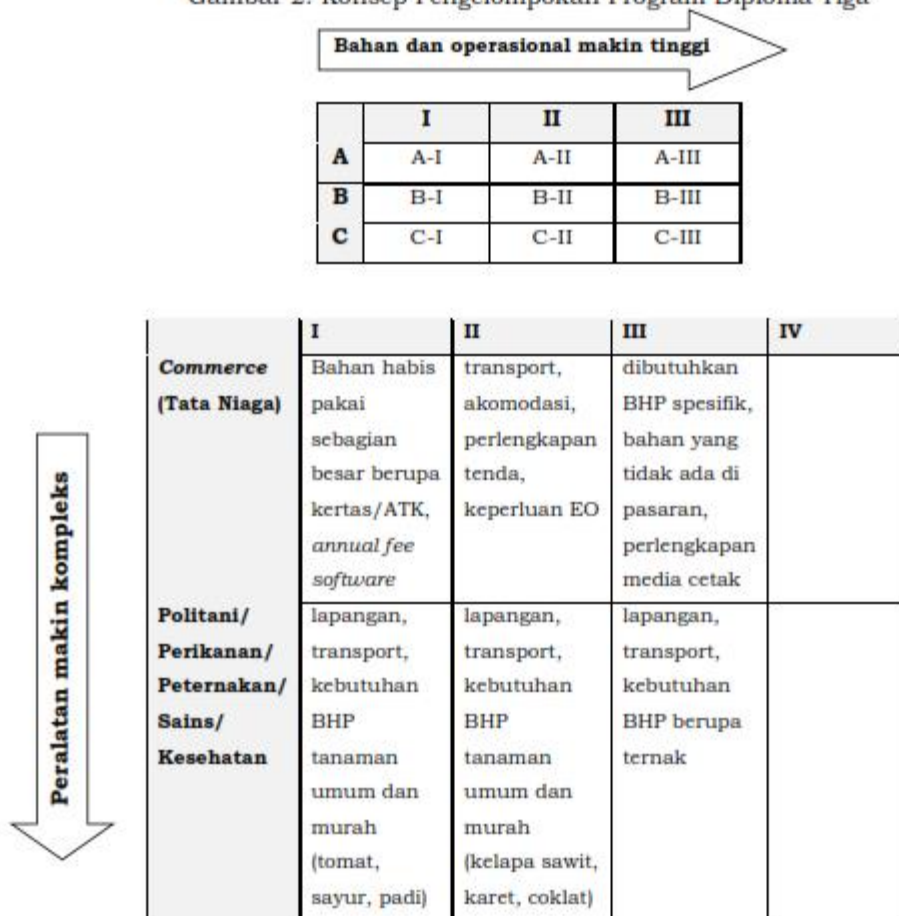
Gambar 2. Konsep Pengelompokan Program Diploma Tiga

Bahan dan operasional makin tinggi

| | I | II | III |
|---|---|---|---|
| A | A-I | A-II | A-III |
| B | B-I | B-II | B-III |
| C | C-I | C-II | C-III |

Peralatan makin kompleks

| | I | II | III | IV |
|---|---|---|---|---|
| *Commerce* (Tata Niaga) | Bahan habis pakai sebagian besar berupa kertas/ATK, *annual fee software* | transport, akomodasi, perlengkapan tenda, keperluan EO | dibutuhkan BHP spesifik, bahan yang tidak ada di pasaran, perlengkapan media cetak | |
| Politani/ Perikanan/ Peternakan/ Sains/ Kesehatan | lapangan, transport, kebutuhan BHP tanaman umum dan murah (tomat, sayur, padi) | lapangan, transport, kebutuhan BHP tanaman umum dan murah (kelapa sawit, karet, coklat) | lapangan, transport, kebutuhan BHP berupa ternak | |